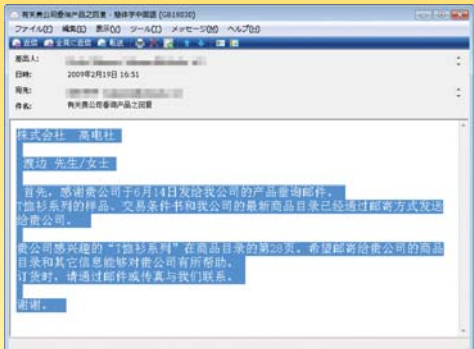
有关贵公司垂询产品之回复 - 简体字中国语 (GB18030)

ファイル(F) 編集(E) 表示(V) ツール(T) メッセージ(M) ヘルプ(H)

返信 全員に返信 転送

差出人: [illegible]
日時: 2009年2月19日 16:51
宛先: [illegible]
件名: 有关贵公司垂询产品之回复

株式会社 高电社

渡边 先生/女士

首先，感谢贵公司于6月14日发给我公司的产品查询邮件。
T恤衫系列的样品、交易条件书和我公司的最新商品目录已经通过邮寄方式发给贵公司。

贵公司感兴趣的"T恤衫系列"在商品目录的第28页。希望邮寄给贵公司的商品目录和其它信息能够对贵公司有所帮助。
订货时，请通过邮件或传真与我们联系。

谢谢。